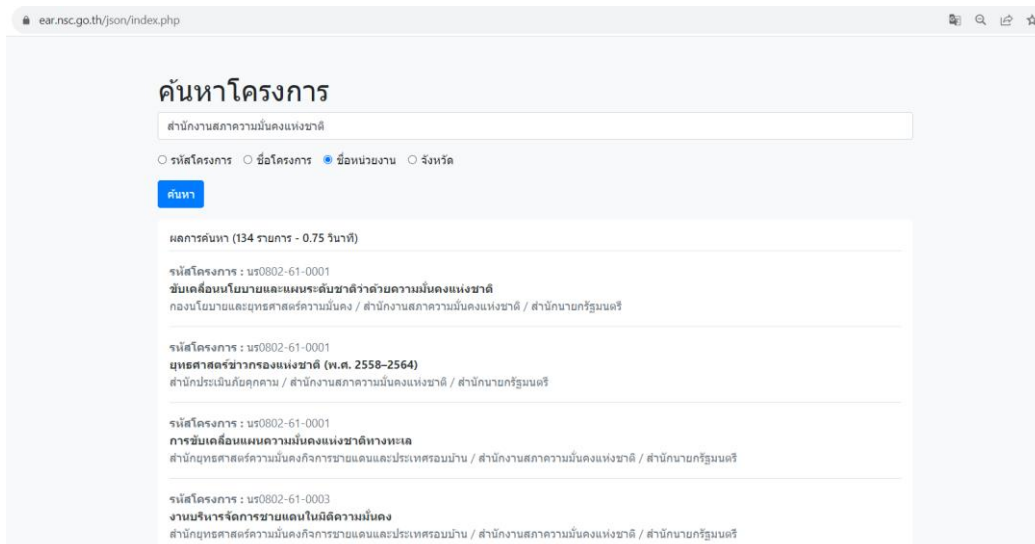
ear.nsc.go.th/json/index.php

ค้นหาโครงการ

สำนักงานสภาความมั่นคงแห่งชาติ

○ รหัสโครงการ ○ ชื่อโครงการ ● ชื่อหน่วยงาน ○ จังหวัด

ค้นหา

ผลการค้นหา (134 รายการ - 0.75 วินาที)

รหัสโครงการ : นร0802-61-0001
ขับเคลื่อนนโยบายและแผนระดับชาติว่าด้วยความมั่นคงแห่งชาติ
กองนโยบายและยุทธศาสตร์ความมั่นคง / สำนักงานสภาความมั่นคงแห่งชาติ / สำนักนายกรัฐมนตรี

รหัสโครงการ : นร0802-61-0001
ยุทธศาสตร์ข่าวกรองแห่งชาติ (พ.ศ. 2558–2564)
สำนักประเมินภัยคุกคาม / สำนักงานสภาความมั่นคงแห่งชาติ / สำนักนายกรัฐมนตรี

รหัสโครงการ : นร0802-61-0001
การขับเคลื่อนแผนความมั่นคงแห่งชาติทางทะเล
สำนักยุทธศาสตร์ความมั่นคงกิจการชายแดนและประเทศรอบบ้าน / สำนักงานสภาความมั่นคงแห่งชาติ / สำนักนายกรัฐมนตรี

รหัสโครงการ : นร0802-61-0003
งานบริหารจัดการชายแดนในมิติความมั่นคง
สำนักยุทธศาสตร์ความมั่นคงกิจการชายแดนและประเทศรอบบ้าน / สำนักงานสภาความมั่นคงแห่งชาติ / สำนักนายกรัฐมนตรี